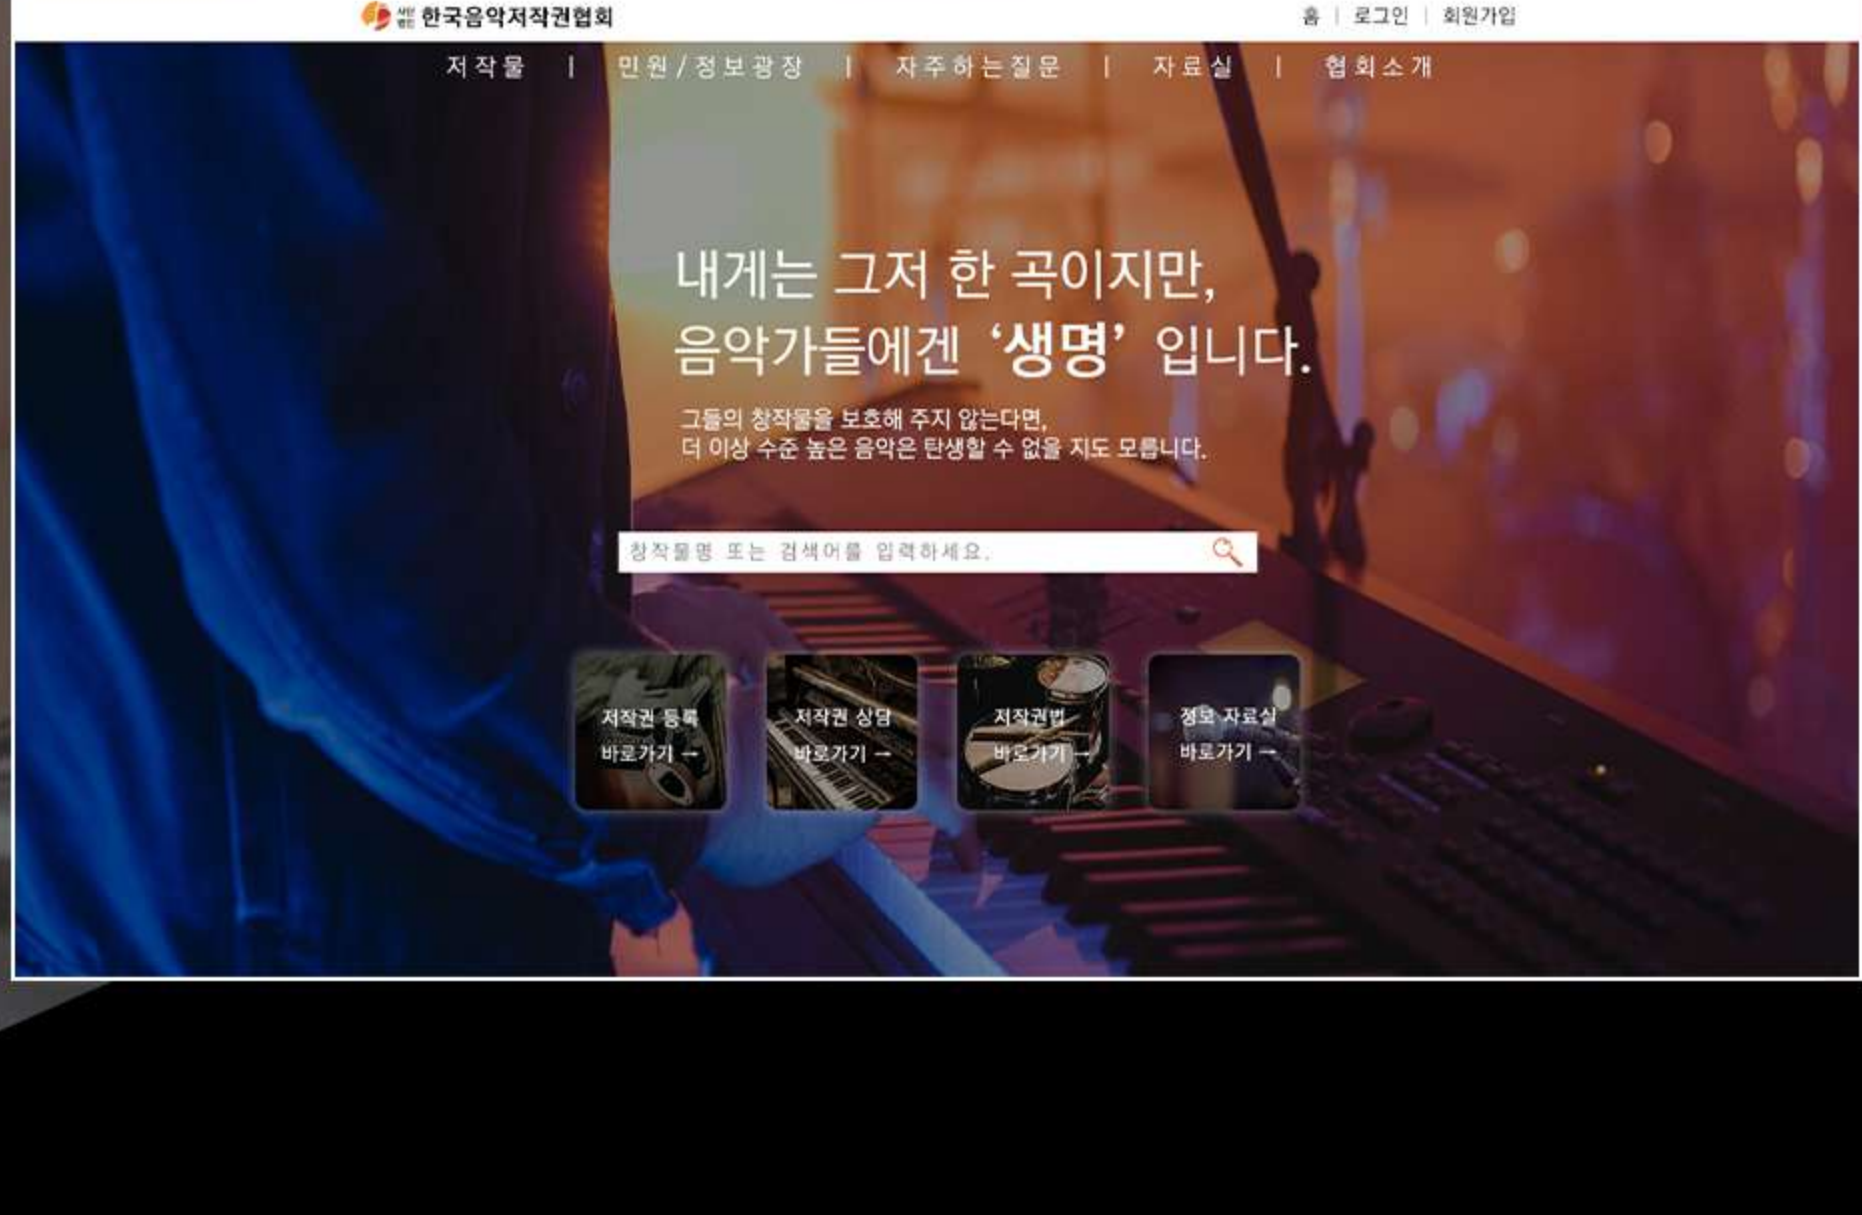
한국음악저작권협회

홈 | 로그인 | 회원가입

저작물 | 민원/정보광장 | 자주하는질문 | 자료실 | 협회소개

내게는 그저 한 곡이지만,
음악가들에겐 ‘생명’ 입니다.

그들의 창작물을 보호해 주지 않는다면,
더 이상 수준 높은 음악은 탄생할 수 없을 지도 모릅니다.

창작물명 또는 검색어를 입력하세요.

저작권 등록 바로가기 →

저작권 상담 바로가기 →

저작권법 바로가기 →

정보 자료실 바로가기 →